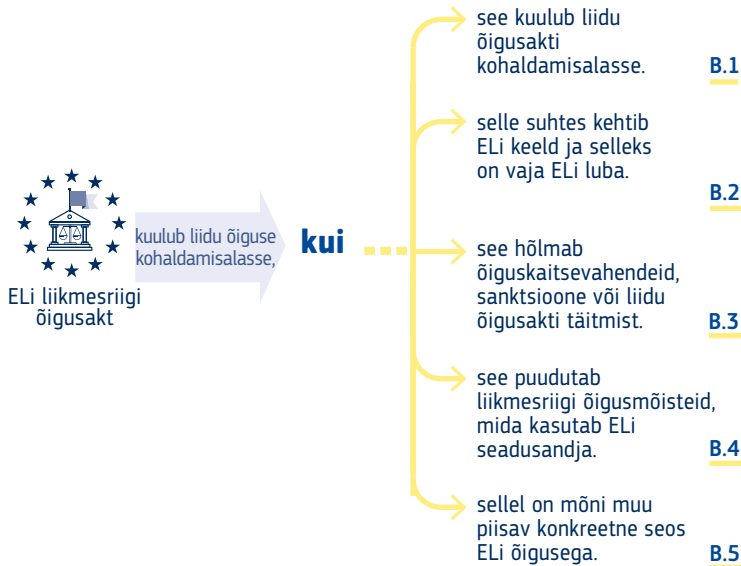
ELi liikmesriigi õigusakt

kuulub liidu õiguse kohaldamisalasse,

kui

see kuulub liidu õigusakti kohaldamisalasse.

B.1

selle suhtes kehtib ELi keeld ja selleks on vaja ELi luba.

B.2

see hõlmab õiguskaitsevahendeid, sanktsioone või liidu õigusakti täitmist.

B.3

see puudutab liikmesriigi õigusmõisteid, mida kasutab ELi seadusandja.

B.4

sellel on mõni muu piisav konkreetne seos ELi õigusega.

B.5